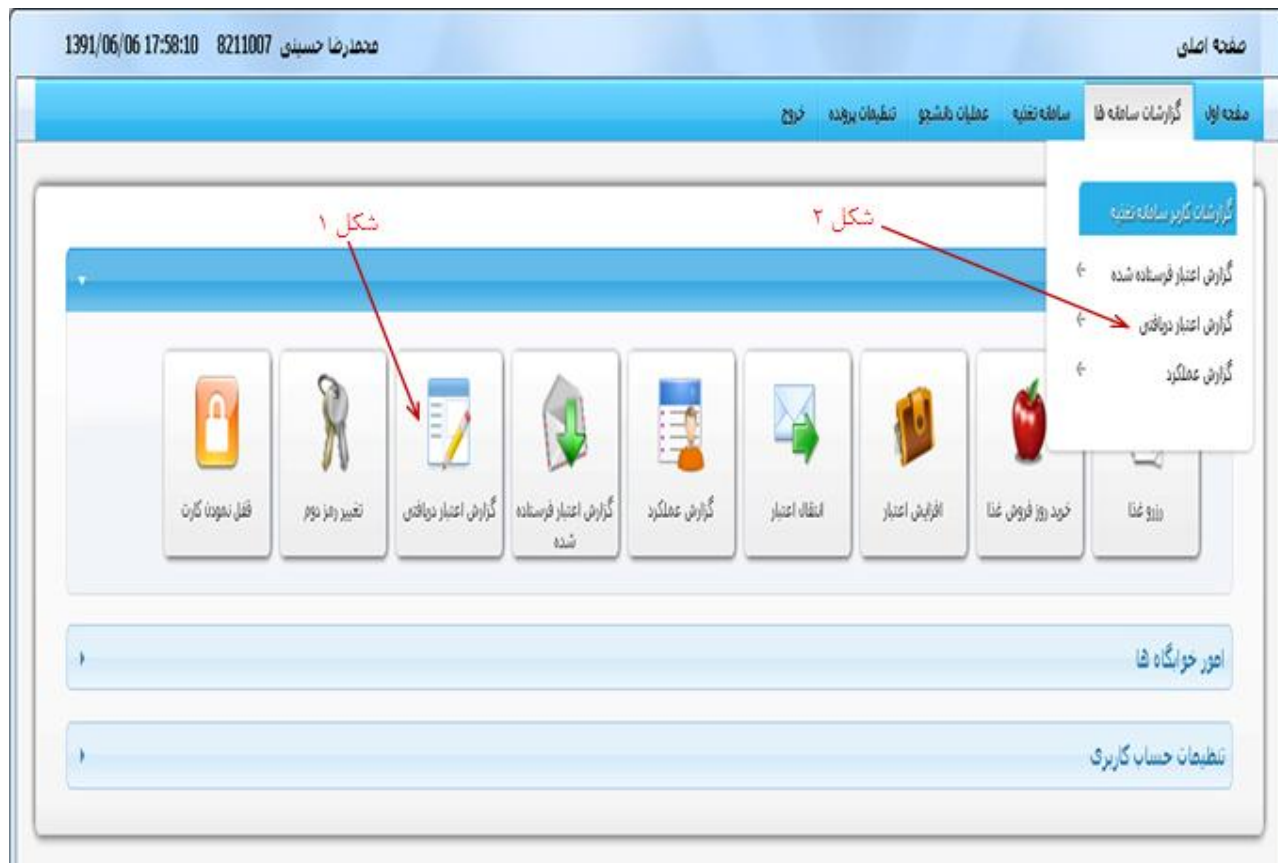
صفحه اصلی

1391/06/06 17:58:10 8211007 محمدرضا حسینی

صفحه اول | گزارشات سامانه ها | سامانه تغذیه | عملیات دانشجو | تنظیمات پرونده | خروج

گزارشات کاربر سامانه تغذیه

گزارش اعتبار فرستاده شده

گزارش اعتبار دریافتی

گزارش عملکرد

شکل ۲

شکل ۱

رزرو غذا

خرید روز فروش غذا

افزایش اعتبار

انتقال اعتبار

گزارش عملکرد

گزارش اعتبار فرستاده شده

گزارش اعتبار دریافتی

تغییر رمز دوم

قفل نمودن کارت

امور خوابگاه ها

تنظیمات حساب کاربری